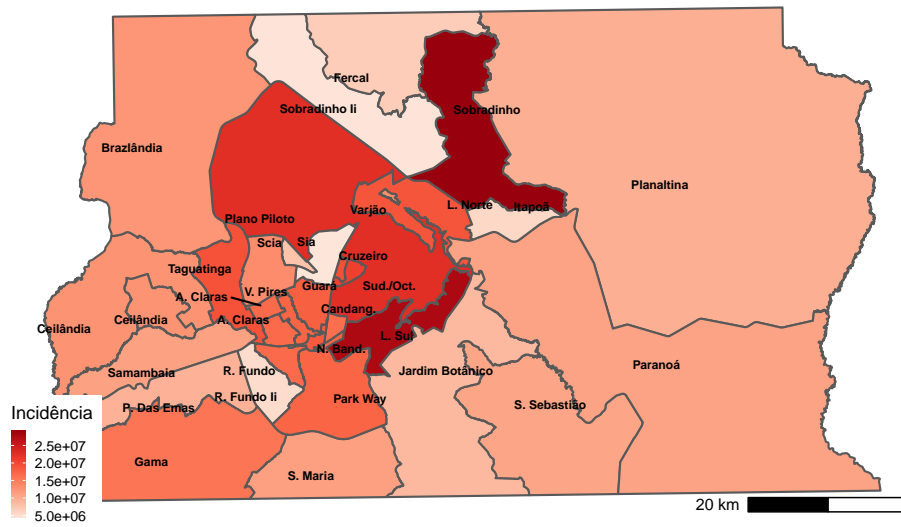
Fercal
Sobradinho Ii
Sobradinho
Brazlândia
Planaltina
Plano Piloto
Varjão
L. Norte
Itapoã
Scia
Sia
Cruzeiro
Taguatinga
A. Claras
V. Pires
Guara
Sud./Oct.
Candang.
Ceilândia
Ceilândia
A. Claras
L. Sul
N. Band.
Samambaia
R. Fundo
Jardim Botânico
Paranoá
P. Das Emas
R. Fundo Ii
Park Way
S. Sebastião
Gama
S. Maria
Incidência
2.5e+07
2.0e+07
1.5e+07
1.0e+07
5.0e+06
20 km